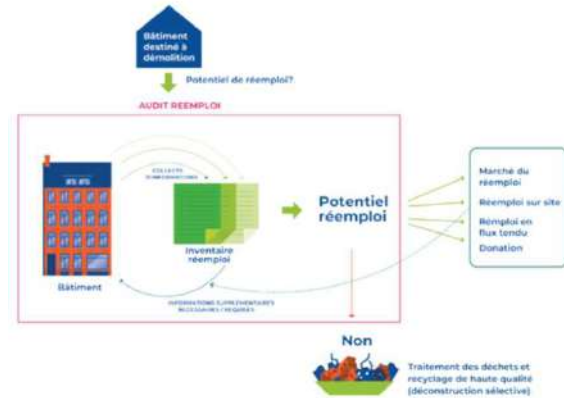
Bâtiment destiné à démolition

Potentiel de réemploi?

AUDIT REEMPLOI

COLLECTE D'INFORMATIONS

Inventaire réemploi

Potentiel réemploi

Bâtiment

INFORMATIONS SUPPLÉMENTAIRES NÉCESSAIRES (REQUISES)

Marché du réemploi

Réemploi sur site

Rémploi en flux tendu

Donation

Non

Traitement des déchets et recyclage de haute qualité (déconstruction sélective)